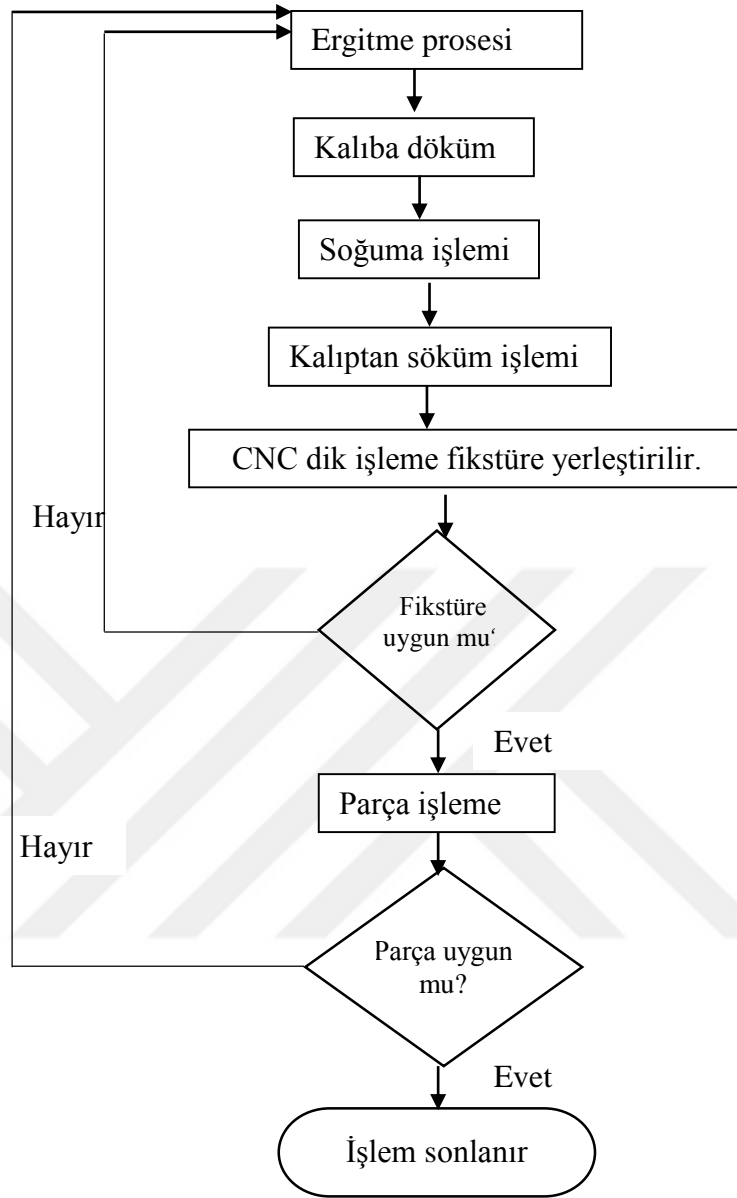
Ergitme prosesi

Kalıba döküm

Soğuma işlemi

Kalıptan söküm işlemi

CNC dik işleme fikstüre yerleştirilir.

Hayır

Fikstüre uygun mu‘

Evet

Parça işleme

Hayır

Parça uygun mu?

Evet

İşlem sonlanır